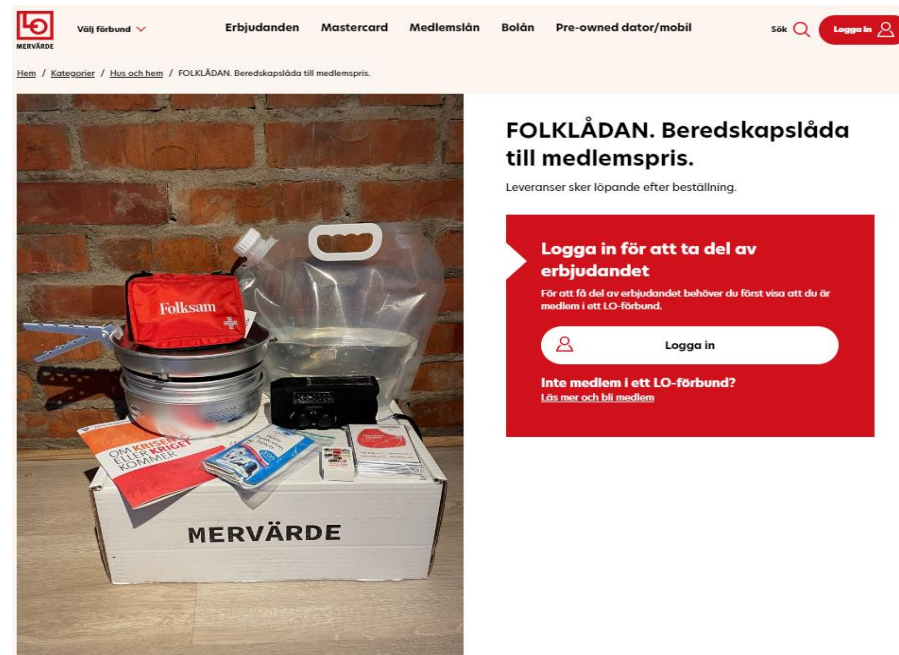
LO MERVÄRDE

Välj förbund

Erbjudanden Mastercard Medlemslån Bolån Pre-owned dator/mobil

Sök

Logga in

Hem / Kategorier / Hus och hem / FOLKLÅDAN. Beredskapslåda till medlemspris.

Folksam

OM KRISEN ELLER KRIGET KOMMER

MERVÄRDE

FOLKLÅDAN. Beredskapslåda till medlemspris.

Leveranser sker löpande efter beställning.

Logga in för att ta del av erbjudandet

För att få del av erbjudandet behöver du först visa att du är medlem i ett LO-förbund.

Logga in

Inte medlem i ett LO-förbund?

Läs mer och bli medlem